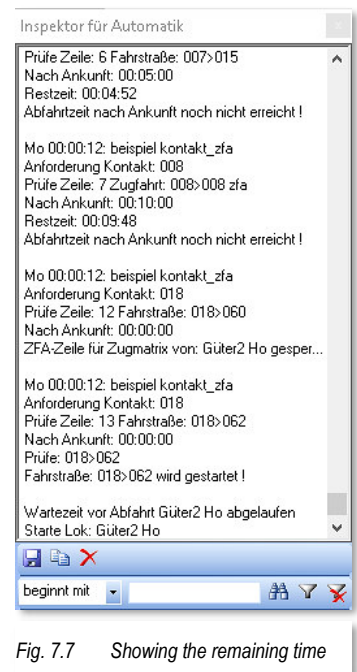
Inspektor für Automatik

Prüfe Zeile: 6 Fahrstraße: 007>015
Nach Ankunft: 00:05:00
Restzeit: 00:04:52
Abfahrtzeit nach Ankunft noch nicht erreicht !

Mo 00:00:12: beispiel kontakt_zfa
Anforderung Kontakt: 008
Prüfe Zeile: 7 Zugfahrt: 008>008 zfa
Nach Ankunft: 00:10:00
Restzeit: 00:09:48
Abfahrtzeit nach Ankunft noch nicht erreicht !

Mo 00:00:12: beispiel kontakt_zfa
Anforderung Kontakt: 018
Prüfe Zeile: 12 Fahrstraße: 018>060
Nach Ankunft: 00:00:00
ZFA-Zeile für Zugmatrix von: Güter2 Ho gesper...

Mo 00:00:12: beispiel kontakt_zfa
Anforderung Kontakt: 018
Prüfe Zeile: 13 Fahrstraße: 018>062
Nach Ankunft: 00:00:00
Prüfe: 018>062
Fahrstraße: 018>062 wird gestartet !

Wartezeit vor Abfahrt Güter2 Ho abgelaufen
Starte Lok: Güter2 Ho

beginnt mit

Fig. 7.7 Showing the remaining time